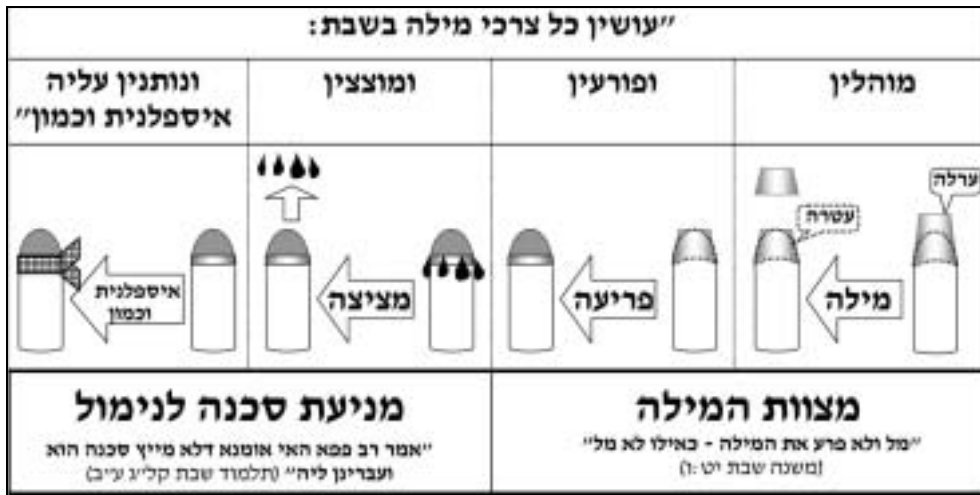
"עושין כל צרכי מילה בשבת:

| מוהלין | ופורעין | ומוצצין | ונותנין עליה איספלנית וכמון" |
|---|---|---|---|
| ערלה עטרה מילה | פריעה | מציצה | איספלנית וכמון |

מצוות המילה
"מל ולא פרע את המילה - כאילו לא מל"
(משנה שבת יט:ו)

מניעת סכנה לנימול
"אמר רב פפא האי אומנא דלא מייץ סכנה הוא ועברינן ליה" (תלמוד שבת קל"ג ע"ב)